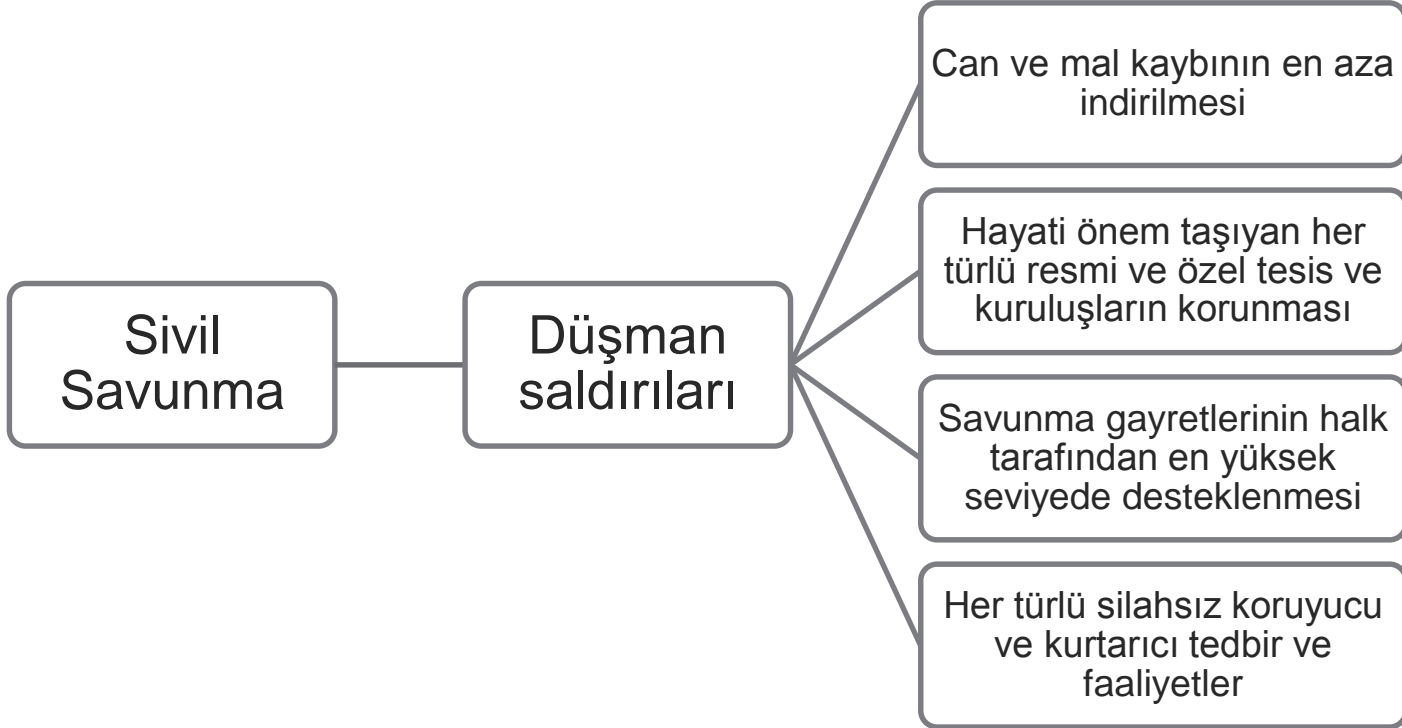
Sivil Savunma

Düşman saldırıları

Can ve mal kaybının en aza indirilmesi

Hayati önem taşıyan her türlü resmi ve özel tesis ve kuruluşların korunması

Savunma gayretlerinin halk tarafından en yüksek seviyede desteklenmesi

Her türlü silahsız koruyucu ve kurtarıcı tedbir ve faaliyetler